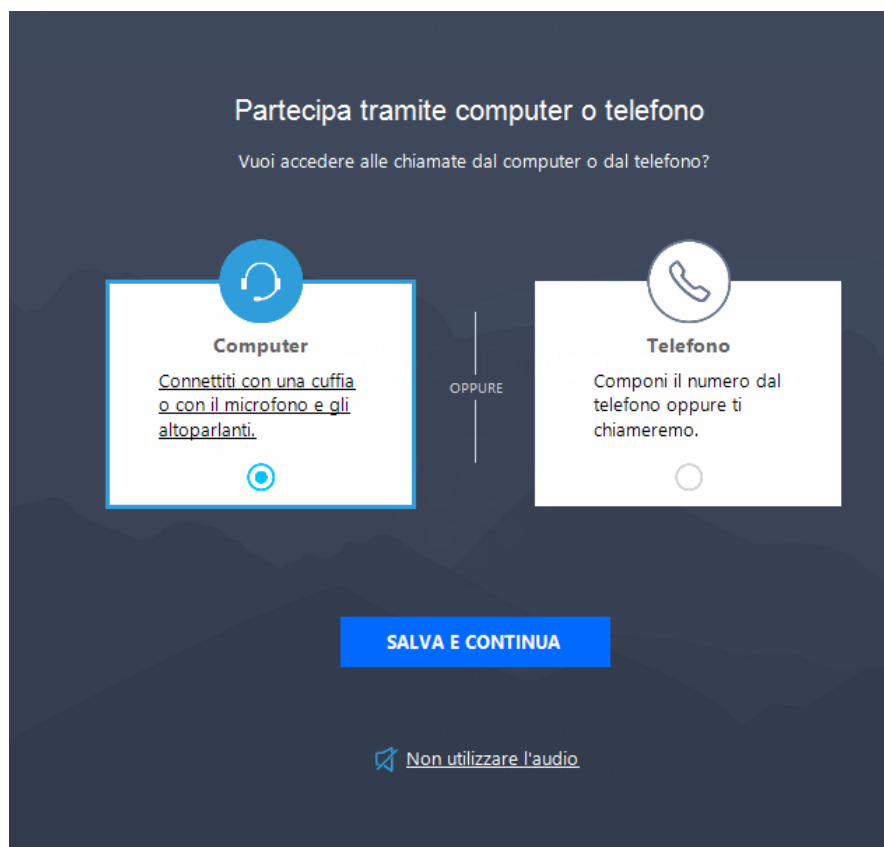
Partecipa tramite computer o telefono

Vuoi accedere alle chiamate dal computer o dal telefono?

Computer

Connettiti con una cuffia o con il microfono e gli altoparlanti.

OPPURE

Telefono

Componi il numero dal telefono oppure ti chiameremo.

SALVA E CONTINUA

Non utilizzare l'audio